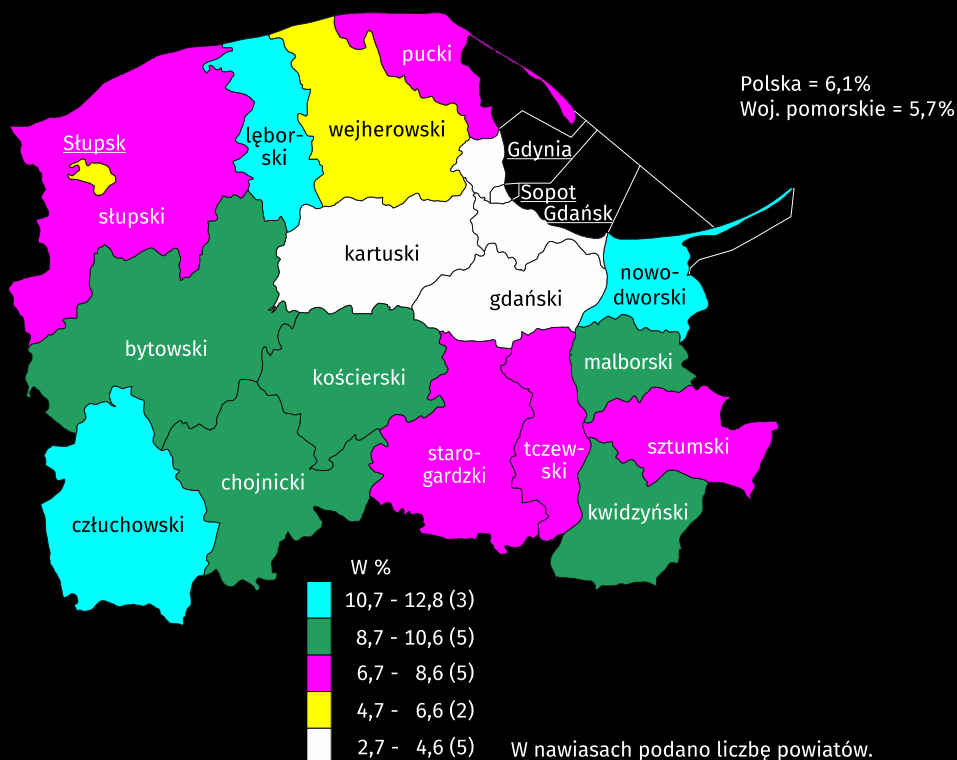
Polska = 6,1%
Woj. pomorskie = 5,7%

pucki
lęborski
wejherowski
Słupsk
słupski
Gdynia
Sopot
Gdańsk
kartuski
gdański
nowodworski
bytowski
kościerski
malborski
starogardzki
tczewski
sztumski
chojnicki
kwidzyński
człuchowski

W %
10,7 - 12,8 (3)
8,7 - 10,6 (5)
6,7 - 8,6 (5)
4,7 - 6,6 (2)
2,7 - 4,6 (5)

W nawiasach podano liczbę powiatów.